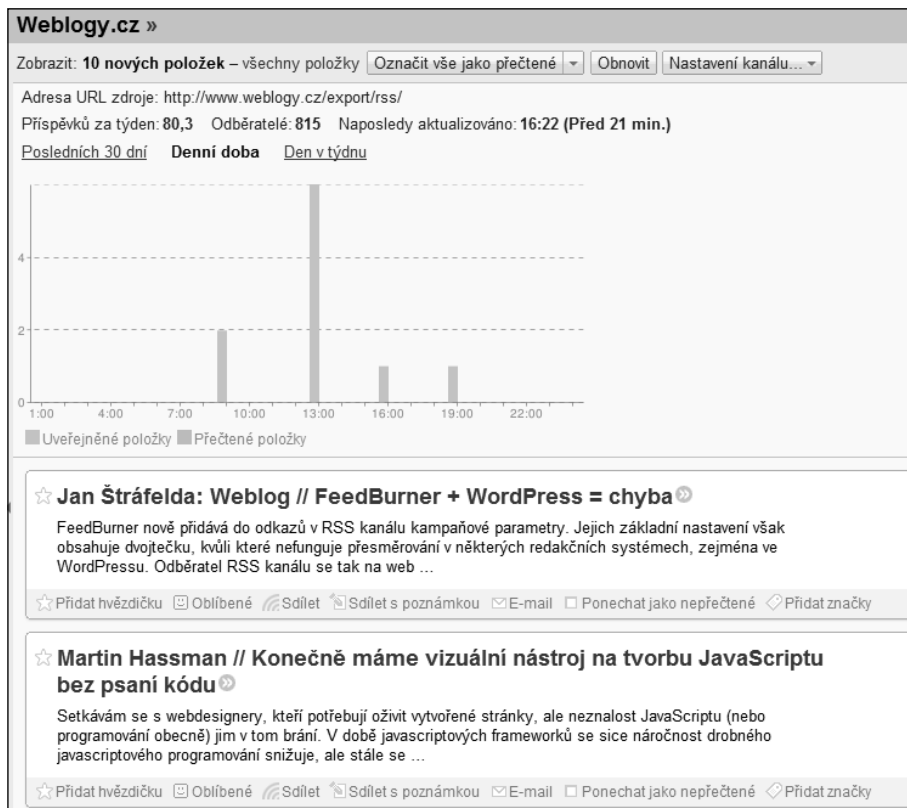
Weblogy.cz »

Zobrazit: **10 nových položek** – všechny položky Označit vše jako přečtené Obnovit Nastavení kanálu...

Adresa URL zdroje: http://www.weblogy.cz/export/rss/

Příspěvků za týden: **80,3** Odběratelé: **815** Naposledy aktualizováno: **16:22 (Před 21 min.)**

Posledních 30 dní **Denní doba** Den v týdnu

4
2
0
1:00 4:00 7:00 10:00 13:00 16:00 19:00 22:00

Uveřejněné položky Přečtené položky

**Jan Štráfelda: Weblog // FeedBurner + WordPress = chyba**

FeedBurner nově přidává do odkazů v RSS kanálu kampaňové parametry. Jejich základní nastavení však obsahuje dvojtečku, kvůli které nefunguje přesměrování v některých redakčních systémech, zejména ve WordPressu. Odběratel RSS kanálu se tak na web ...

Přidat hvězdičku Oblíbené Sdílet Sdílet s poznámkou E-mail Ponechat jako nepřečtené Přidat značky

**Martin Hassman // Konečně máme vizuální nástroj na tvorbu JavaScriptu bez psaní kódu**

Setkávám se s webdesignery, kteří potřebují oživit vytvořené stránky, ale neznalost JavaScriptu (nebo programování obecně) jim v tom brání. V době javascriptových frameworků se sice náročnost drobného javascriptového programování snižuje, ale stále se ...

Přidat hvězdičku Oblíbené Sdílet Sdílet s poznámkou E-mail Ponechat jako nepřečtené Přidat značky